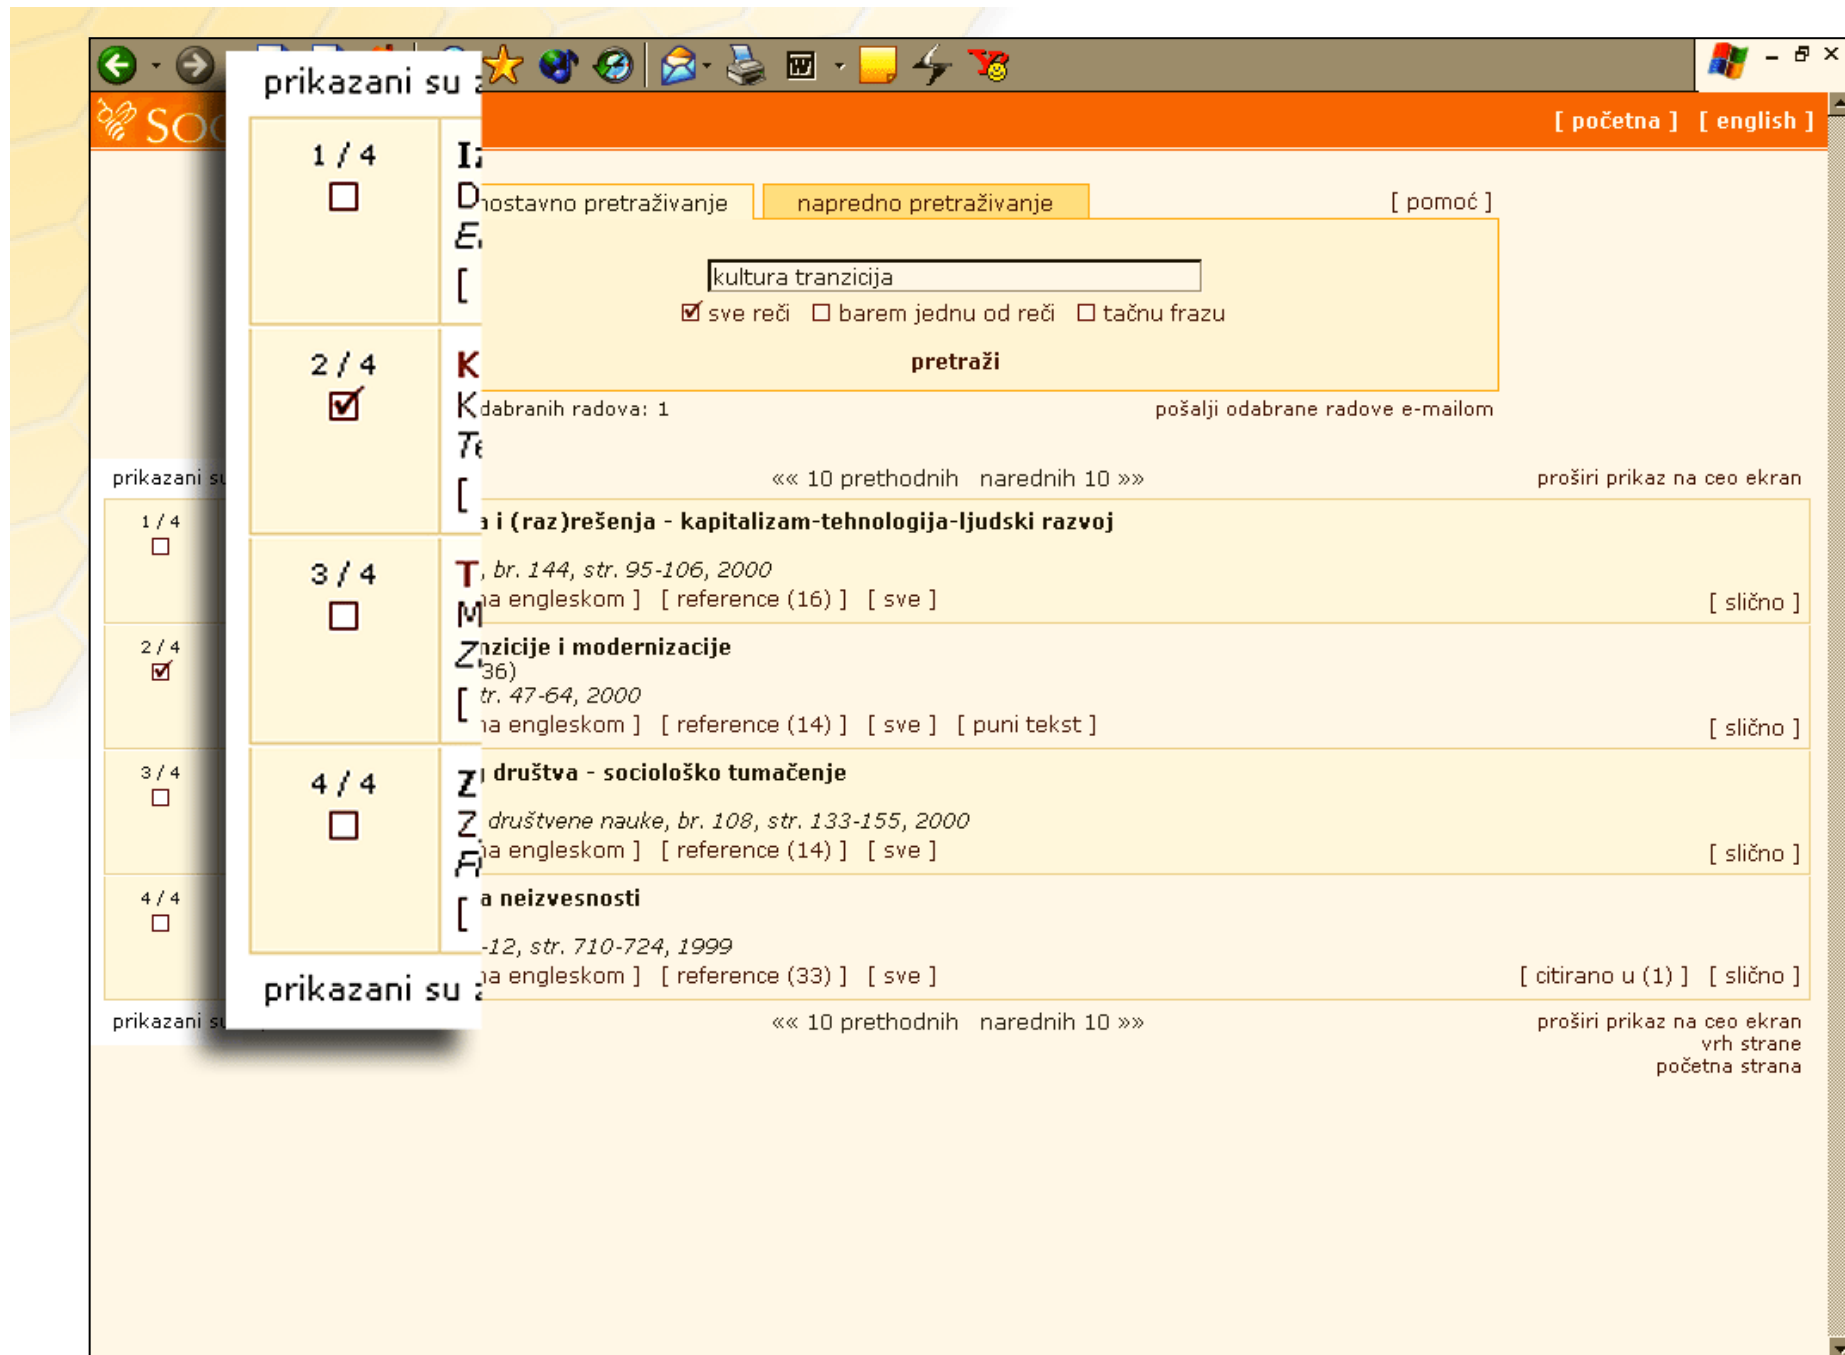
prikazani su

1 / 4

I

D

E

[

2 / 4

K

K

T

[

3 / 4

T

M

Z

[

4 / 4

Z

Z

F

[

prikazani su

SO

[ početna ] [ english ]

ostavno pretraživanje

napredno pretraživanje

[ pomoć ]

kultura tranzicija

sve reči barem jednu od reči tačnu frazu

pretraži

dabranih radova: 1

pošalji odabrane radove e-mailom

prikazani s

«« 10 prethodnih narednih 10 »»

proširi prikaz na ceo ekran

1 / 4

a i (raz)rešenja - kapitalizam-tehnologija-ljudski razvoj

, br. 144, str. 95-106, 2000

a engleskom ] [ reference (16) ] [ sve ]

[ slično ]

2 / 4

nzicije i modernizacije

36)

tr. 47-64, 2000

a engleskom ] [ reference (14) ] [ sve ] [ puni tekst ]

[ slično ]

3 / 4

društva - sociološko tumačenje

društvene nauke, br. 108, str. 133-155, 2000

a engleskom ] [ reference (14) ] [ sve ]

[ slično ]

4 / 4

a neizvesnosti

-12, str. 710-724, 1999

a engleskom ] [ reference (33) ] [ sve ]

[ citirano u (1) ] [ slično ]

prikazani s

«« 10 prethodnih narednih 10 »»

proširi prikaz na ceo ekran

vrh strane

početna strana